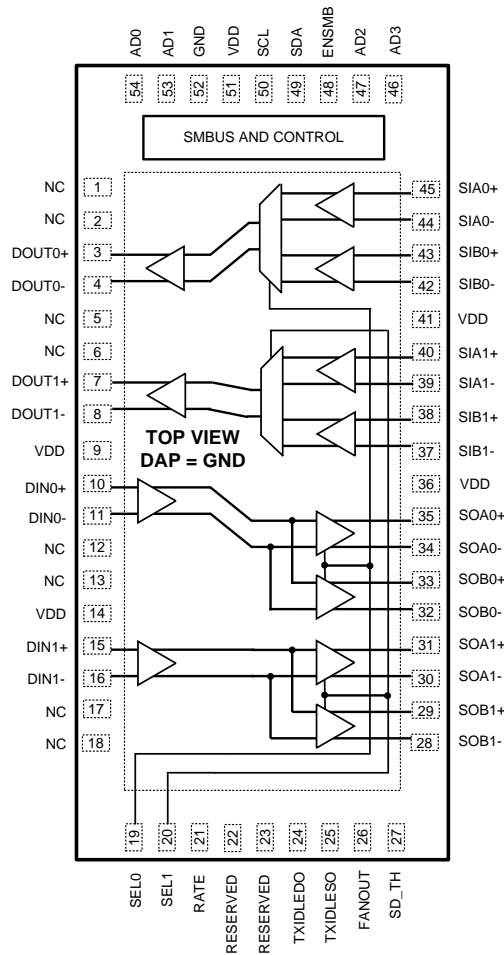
AD0 AD1 GND VDD SCL SDA ENSMB AD2 AD3

54 53 52 51 50 49 48 47 46

SMBUS AND CONTROL

NC 1
NC 2
DOUT0+ 3
DOUT0- 4
NC 5
NC 6
DOUT1+ 7
DOUT1- 8
VDD 9
DIN0+ 10
DIN0- 11
NC 12
NC 13
VDD 14
DIN1+ 15
DIN1- 16
NC 17
NC 18

45 SIA0+
44 SIA0-
43 SIB0+
42 SIB0-
41 VDD
40 SIA1+
39 SIA1-
38 SIB1+
37 SIB1-
36 VDD
35 SOA0+
34 SOA0-
33 SOB0+
32 SOB0-
31 SOA1+
30 SOA1-
29 SOB1+
28 SOB1-

TOP VIEW
DAP = GND

19 20 21 22 23 24 25 26 27

SEL0 SEL1 RATE RESERVED RESERVED TXIDLEDO TXIDLESO FANOUT SD_TH